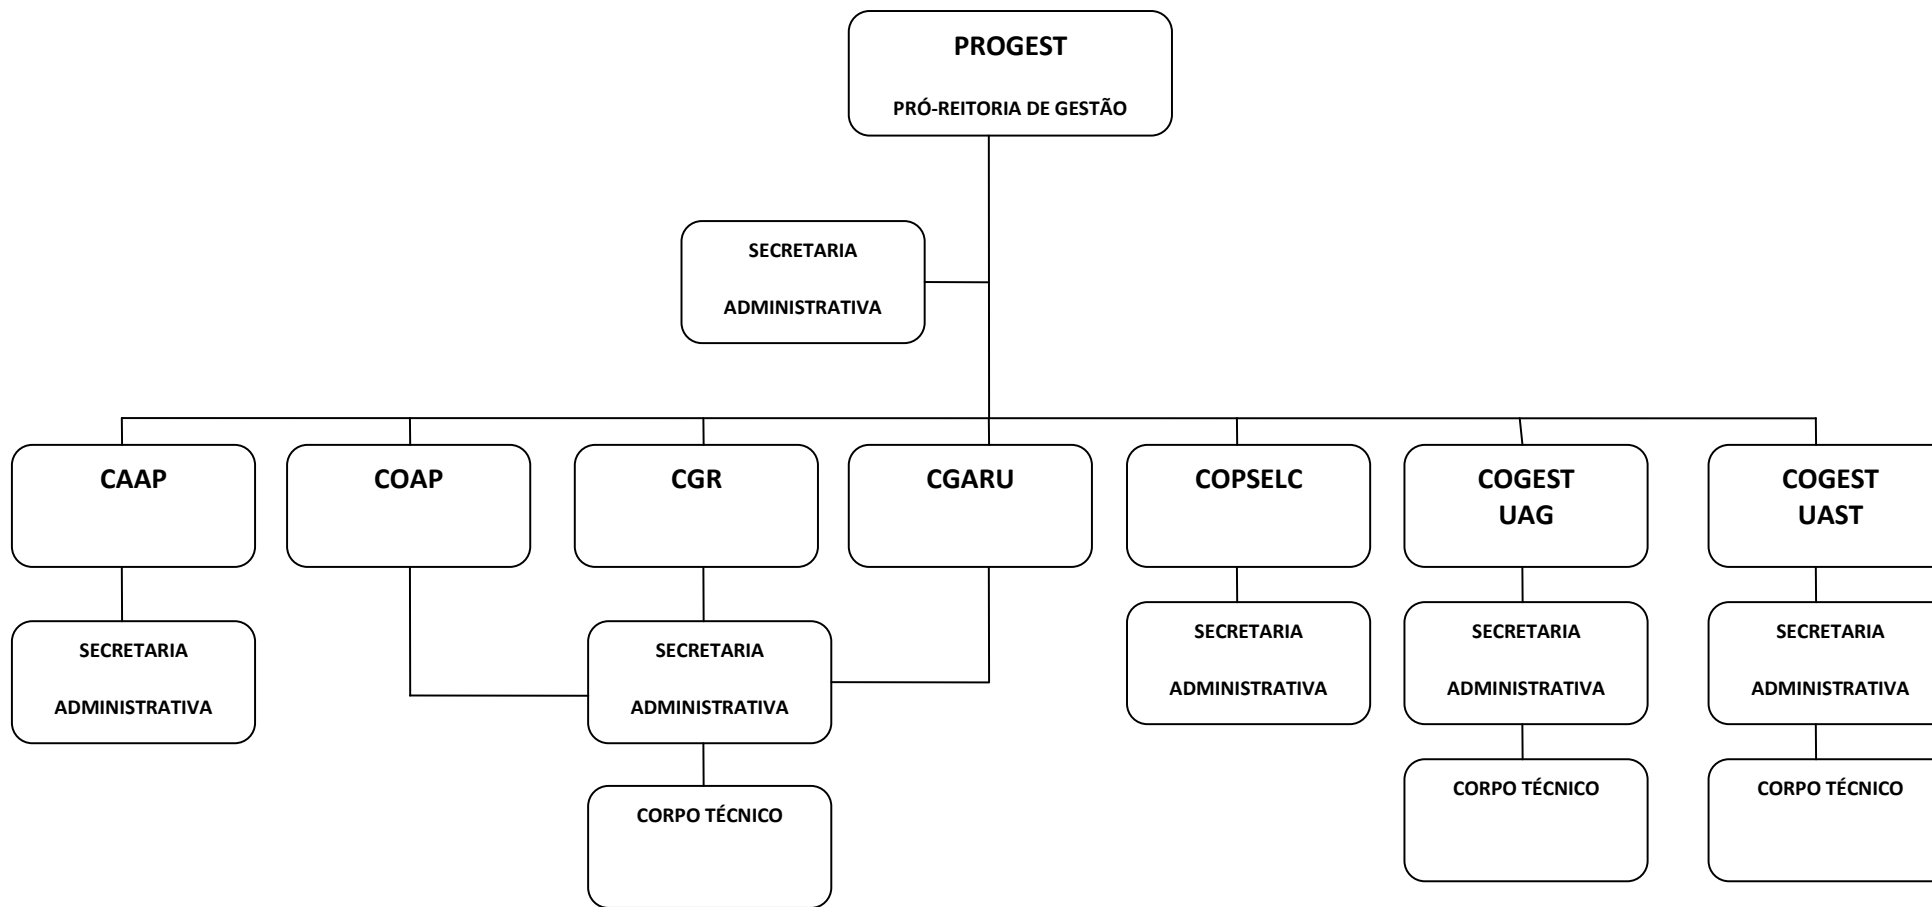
PROGEST

PRÓ-REITORIA DE GESTÃO

SECRETARIA

ADMINISTRATIVA

CAAP

COAP

CGR

CGARU

COPSELC

COGEST UAG

COGEST UAST

SECRETARIA

ADMINISTRATIVA

SECRETARIA

ADMINISTRATIVA

SECRETARIA

ADMINISTRATIVA

SECRETARIA

ADMINISTRATIVA

SECRETARIA

ADMINISTRATIVA

CORPO TÉCNICO

CORPO TÉCNICO

CORPO TÉCNICO